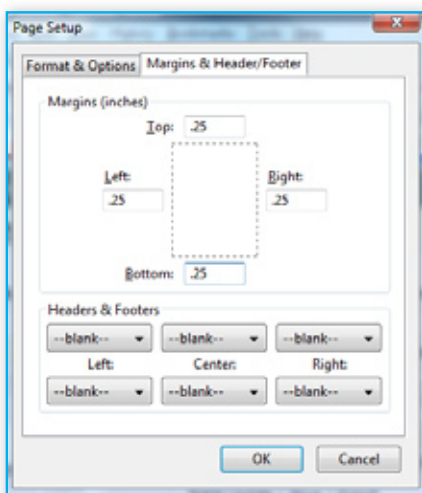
Page Setup

Format & Options
Margins & Header/Footer

Margins (inches)

Top: .25

Left: .25

Right: .25

Bottom: .25

Headers & Footers

--blank--
--blank--
--blank--

Left:
Center:
Right:

--blank--
--blank--
--blank--

OK
Cancel